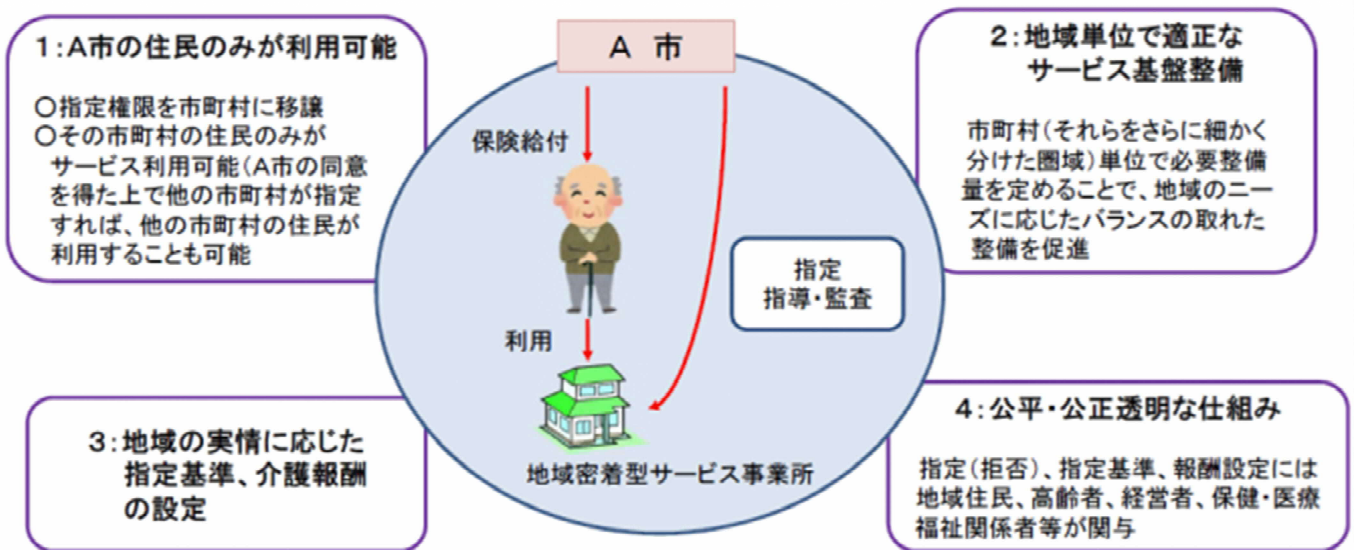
1：A市の住民のみが利用可能

○指定権限を市町村に移譲
○その市町村の住民のみがサービス利用可能（A市の同意を得た上で他の市町村が指定すれば、他の市町村の住民が利用することも可能

A 市

保険給付

指定
指導・監査

利用

地域密着型サービス事業所

2：地域単位で適正なサービス基盤整備

市町村（それらをさらに細かく分けた圏域）単位で必要整備量を定めることで、地域のニーズに応じたバランスの取れた整備を促進

3：地域の実情に応じた指定基準、介護報酬の設定

4：公平・公正透明な仕組み

指定（拒否）、指定基準、報酬設定には地域住民、高齢者、経営者、保健・医療福祉関係者等が関与